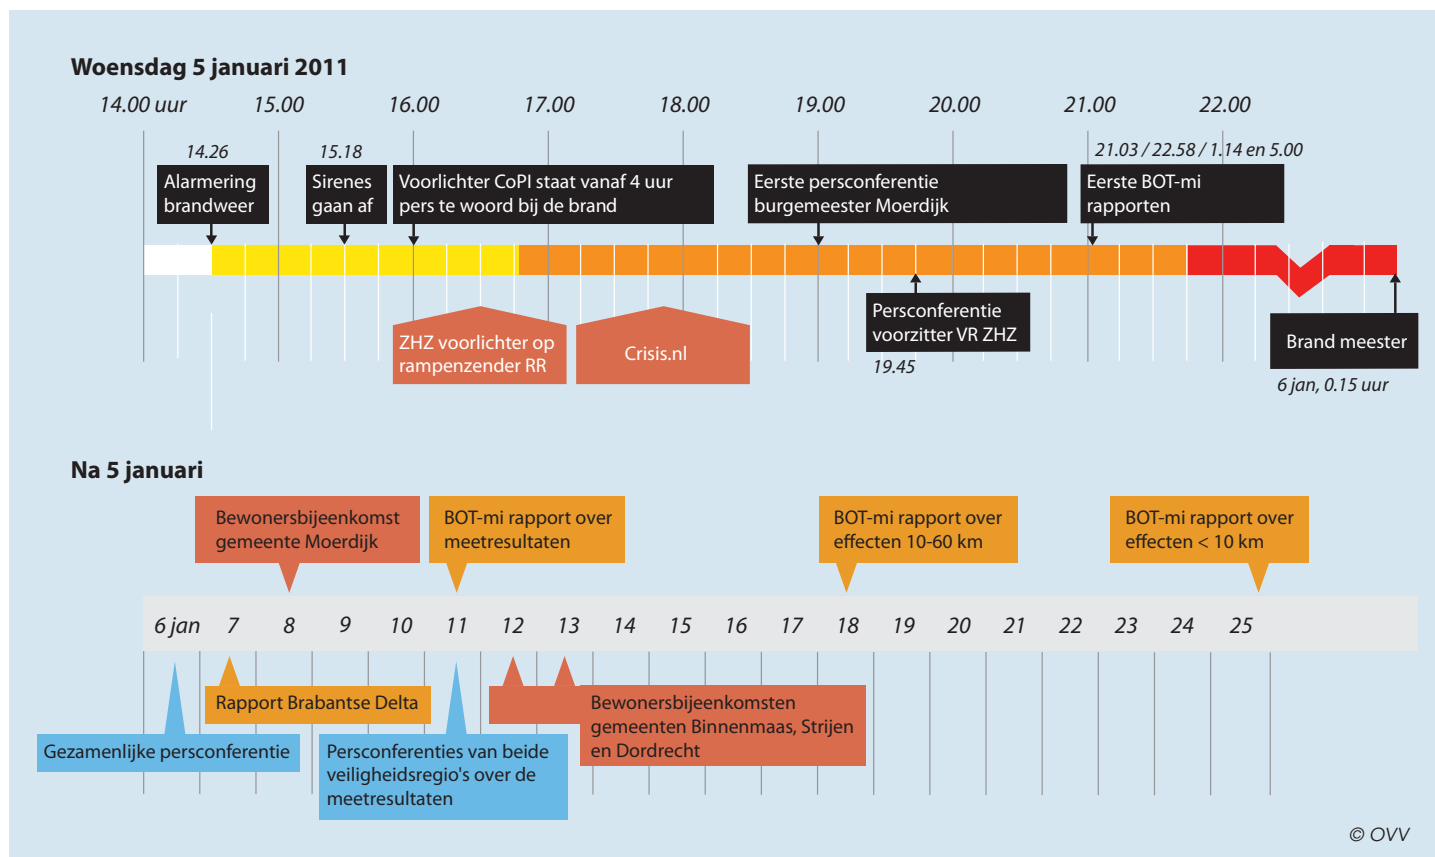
Woensdag 5 januari 2011

14.00 uur 15.00 16.00 17.00 18.00 19.00 20.00 21.00 22.00

14.26
Alarmering brandweer

15.18
Sirenes gaan af

Voorlichter CoPI staat vanaf 4 uur pers te woord bij de brand

Eerste persconferentie burgemeester Moerdijk

21.03 / 22.58 / 1.14 en 5.00
Eerste BOT-mi rapporten

ZHZ voorlichter op rampenzender RR

Crisis.nl

Persconferentie voorzitter VR ZHZ
19.45

Brand meester
6 jan, 0.15 uur

Na 5 januari

Bewonersbijeenkomst gemeente Moerdijk

BOT-mi rapport over meetresultaten

BOT-mi rapport over effecten 10-60 km

BOT-mi rapport over effecten < 10 km

6 jan 7 8 9 10 11 12 13 14 15 16 17 18 19 20 21 22 23 24 25

Rapport Brabantse Delta

Bewonersbijeenkomsten gemeenten Binnenmaas, Strijen en Dordrecht

Gezamenlijke persconferentie

Persconferenties van beide veiligheidsregio's over de meetresultaten

© OVV